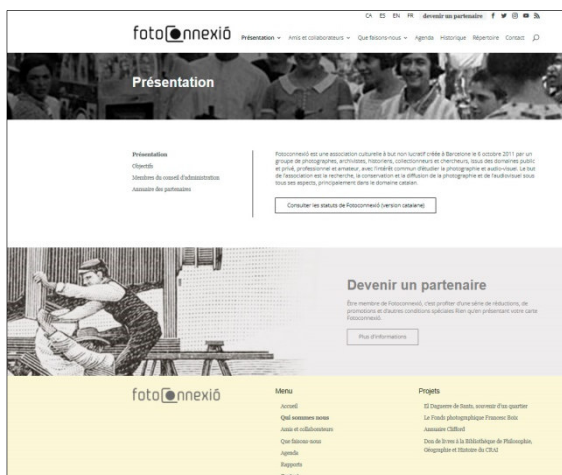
CA ES EN FR devenir un partenaire

fotoconnexió

Présentation Amis et collaborateurs Que faisons-nous Agenda Historique Répertoire Contact

Présentation

Présentation
Objectifs
Membres du conseil d'administration
Annuaire des partenaires

Fotoconnexió est une association culturelle à but non lucratif créée à Barcelone le 6 octobre 2011 par un groupe de photographes, archivistes, historiens, collectionneurs et chercheurs, issus des domaines public et privé, professionnel et amateur, avec l'intérêt commun d'étudier la photographie et audio-visuel. Le but de l'association est la recherche, la conservation et la diffusion de la photographie et de l'audiovisuel sous tous ses aspects, principalement dans le domaine catalan.

Consulter les statuts de Fotoconnexió (version catalane)

Devenir un partenaire

Être membre de Fotoconnexió, c'est profiter d'une série de réductions, de promotions et d'autres conditions spéciales Rien qu'en présentant votre carte Fotoconnexió.

Plus d'informations

fotoconnexió

Menu
Accueil
Qui sommes nous
Amis et collaborateurs
Que faisons nous
Agenda
Rapports

Projets
El Daguerre de Sants, souvenir d'un quartier
Le Fonds photographique Francesc Boix
Annuaire Clifford
Don de livres à la Bibliothèque de Philosophie, Géographie et Histoire du CRAI